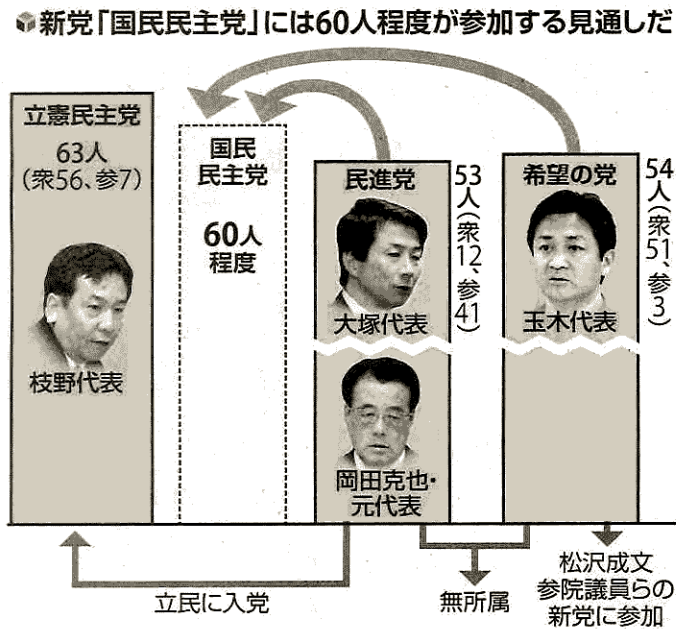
新党「国民民主党」には60人程度が参加する見通しだ

立憲民主党
63人
(衆56、参7)
枝野代表

国民
民主党
60人
程度

民進党
53人(衆12、参41)
大塚代表
岡田克也・
元代表

希望の党
54人(衆51、参3)
玉木代表

立民に入党

無所属

松沢成文
参院議員らの
新党に参加